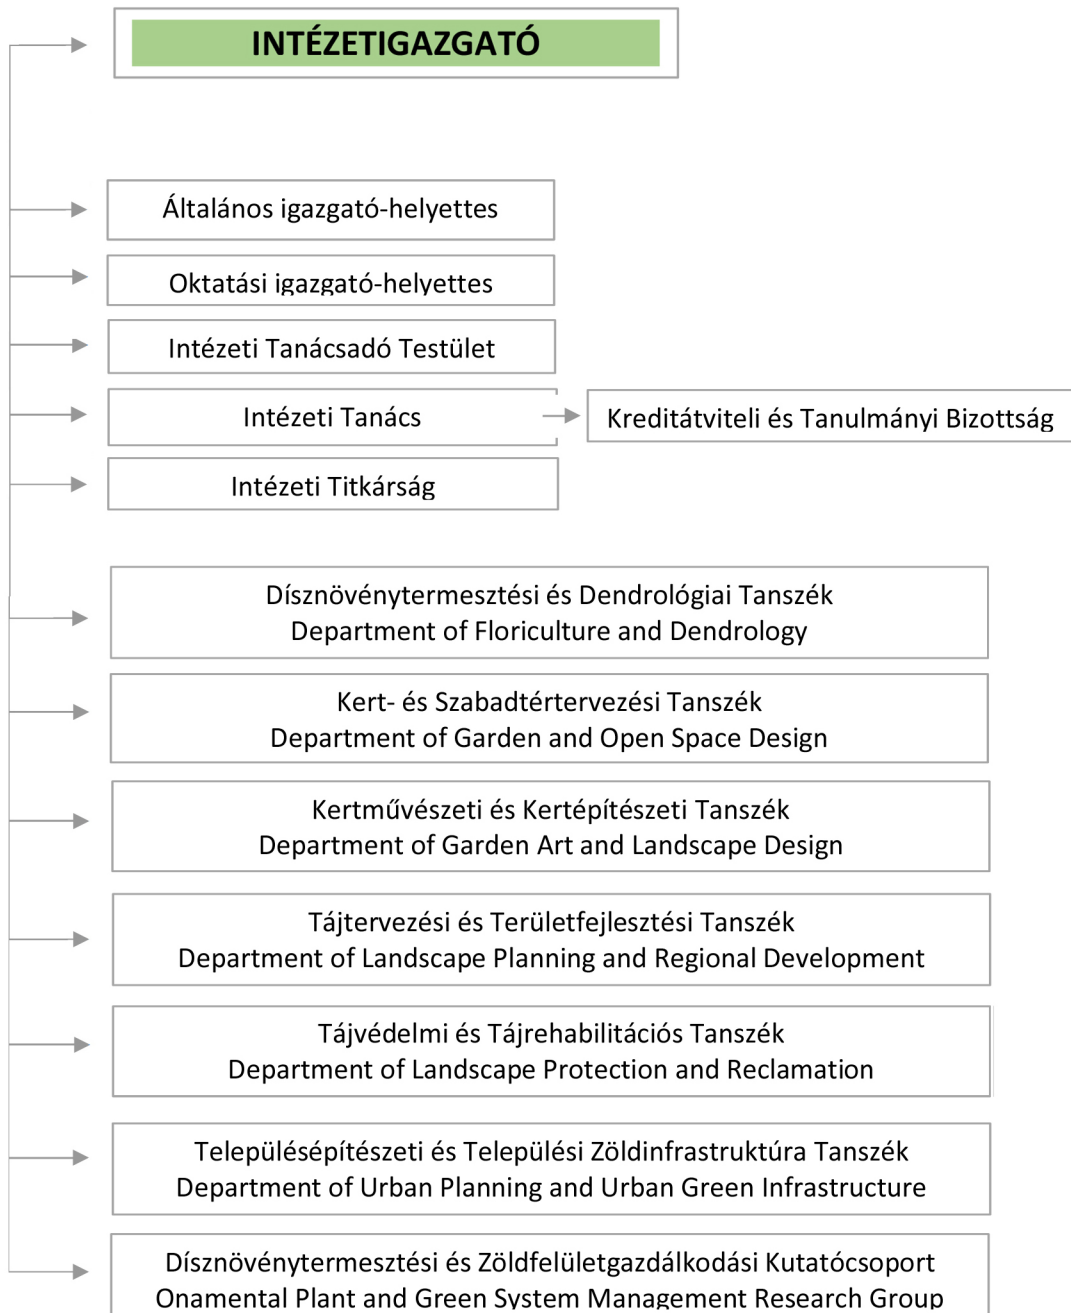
INTÉZETIGAZGATÓ

Általános igazgató-helyettes

Oktatási igazgató-helyettes

Intézeti Tanácsadó Testület

Intézeti Tanács

Kreditátviteli és Tanulmányi Bizottság

Intézeti Titkárság

Dísznövénytermesztési és Dendrológiai Tanszék
Department of Floriculture and Dendrology

Kert- és Szabadtértervezési Tanszék
Department of Garden and Open Space Design

Kertművészeti és Kertépítészeti Tanszék
Department of Garden Art and Landscape Design

Tájtervezési és Területfejlesztési Tanszék
Department of Landscape Planning and Regional Development

Tájvédelmi és Tájrehabilitációs Tanszék
Department of Landscape Protection and Reclamation

Településépítészeti és Települési Zöldinfrastruktúra Tanszék
Department of Urban Planning and Urban Green Infrastructure

Dísznövénytermesztési és Zöldfelületgazdálkodási Kutatócsoport
Onamental Plant and Green System Management Research Group